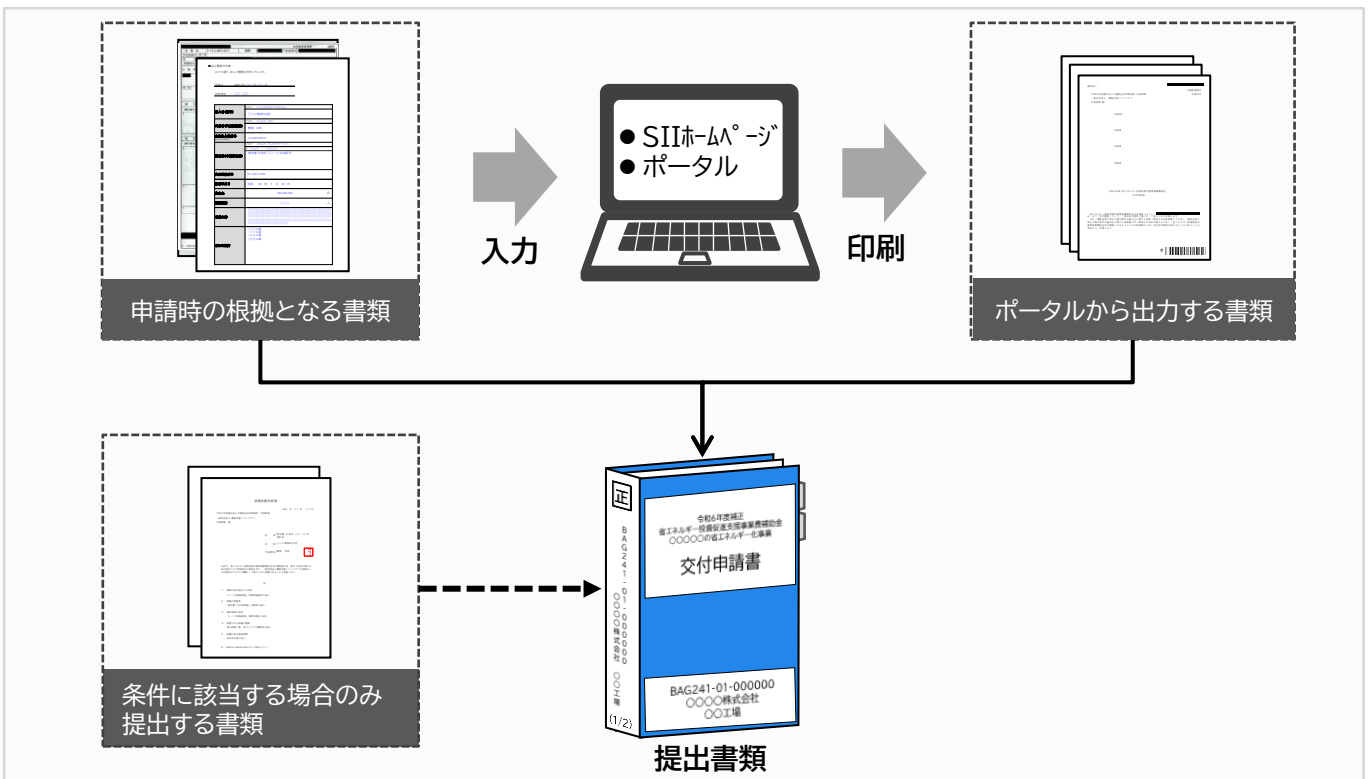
申請時の根拠となる書類

入力

● SIIホームページ
● ポータル

印刷

ポータルから出力する書類

条件に該当する場合のみ提出する書類

正

BAG241-01-000000
〇〇〇〇株式会社
〇〇工場
(1/2)

令和6年度補正
省エネルギー投資促進支援事業費補助金
〇〇〇〇〇の省エネルギー化事業

交付申請書

BAG241-01-000000
〇〇〇〇株式会社
〇〇工場

提出書類